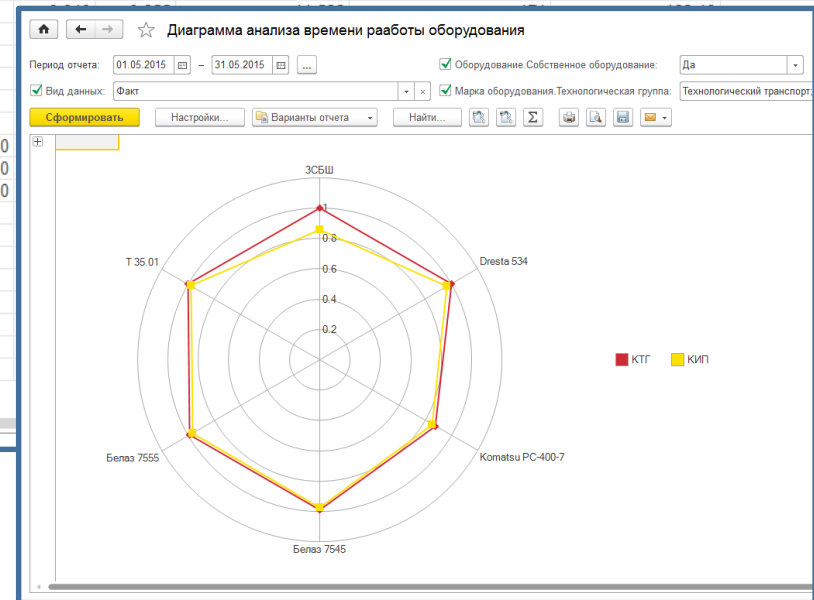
Диаграмма анализа времени раaботы оборудования

Период отчета: 01.05.2015 – 31.05.2015 ...

Оборудование.Собственное оборудование: Да

Вид данных: Факт

Марка оборудования.Технологическая группа: Технологический транспорт;

Сформировать

Настройки...

Варианты отчета

Найти...

Σ

ЗСБШ

1

0.8

0.6

0.4

0.2

Dresta 534

Komatsu PC-400-7

Белаз 7545

Белаз 7555

Т 35.01

КТГ

КИП

0

0

0